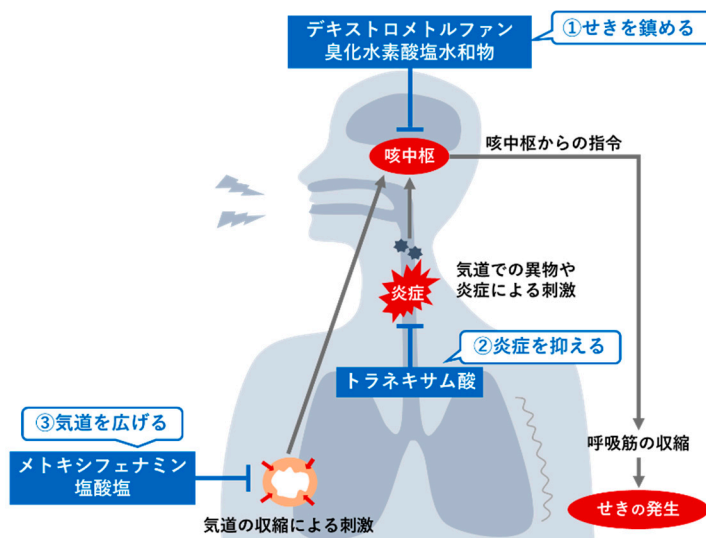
デキストロメトルファン
臭化水素酸塩水和物

①せきを鎮める

咳中枢

咳中枢からの指令

気道での異物や
炎症による刺激

炎症

②炎症を抑える

トラネキサム酸

③気道を広げる

メトキシフェナミン
塩酸塩

呼吸筋の収縮

せきの発生

気道の収縮による刺激